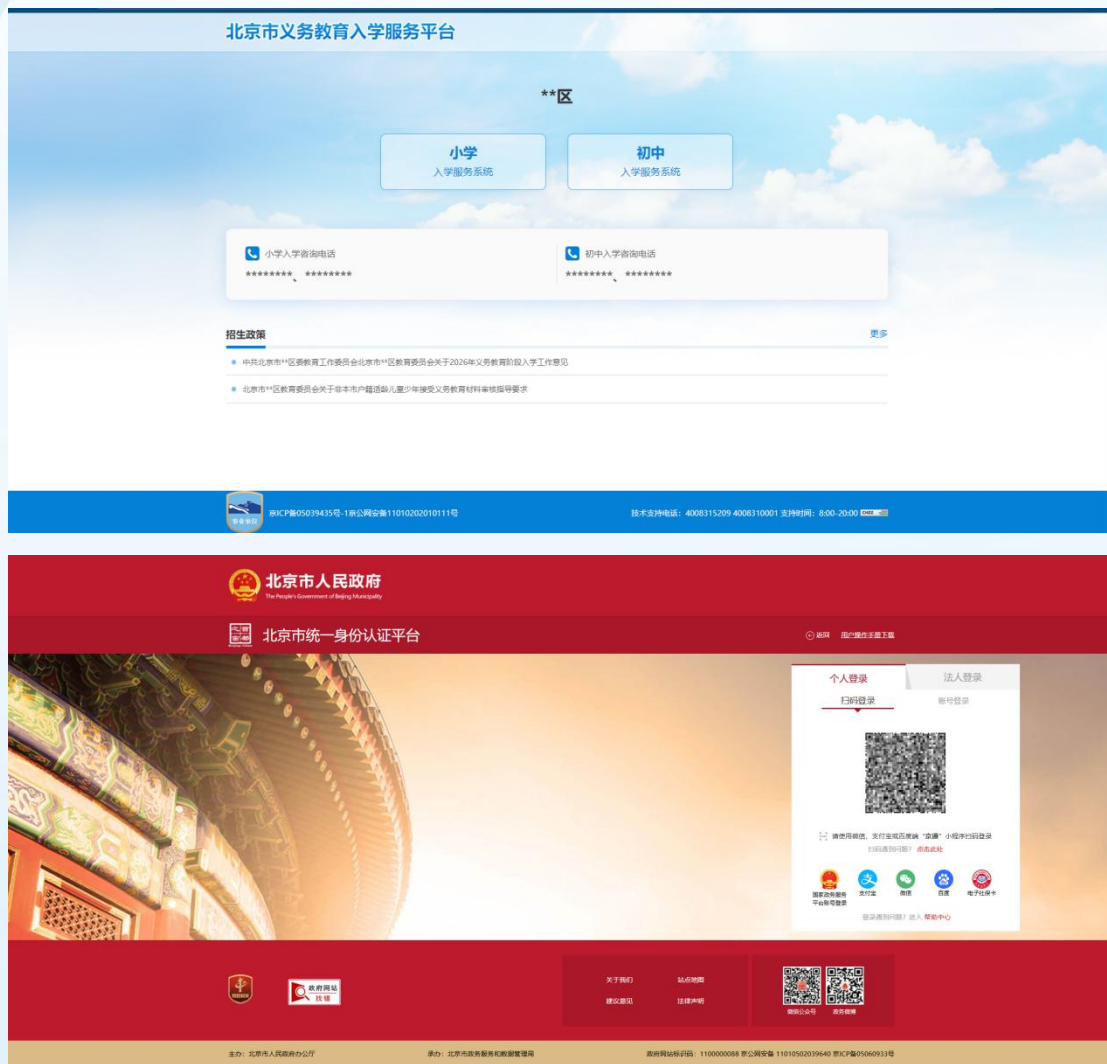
北京市义务教育入学服务平台

**区

小学
入学服务系统

初中
入学服务系统

小学入学咨询电话
********、********

初中入学咨询电话
********、********

招生政策

更多

中共北京市**区委教育工作委员会北京市**区教育委员会关于2026年义务教育阶段入学工作意见

北京市**区教育委员会关于非本市户籍适龄儿童少年接受义务教育材料审核指导要求

京ICP备05039435号-1京公网安备11010202010111号

技术支持电话：4008315209 4008310001 支持时间：8:00-20:00

北京市人民政府
The People's Government of Beijing Municipality

北京市统一身份认证平台

返回 用户操作手册下载

个人登录

法人登录

扫码登录

账号登录

请使用微信、支付宝或百度搜"京通"小程序扫码登录

扫码遇到问题？点击此处

国家政务服务平台账号登录

支付宝

微信

百度

电子社保卡

登录遇到问题？进入 帮助中心

政府网站 找错

关于我们

站点地图

建议意见

法律声明

微信公众号

政务微博

主办：北京市人民政府办公厅

承办：北京市政务服务和数据管理局

政府网站标识码：1100000088 京公网安备 11010502039640 京ICP备05060933号